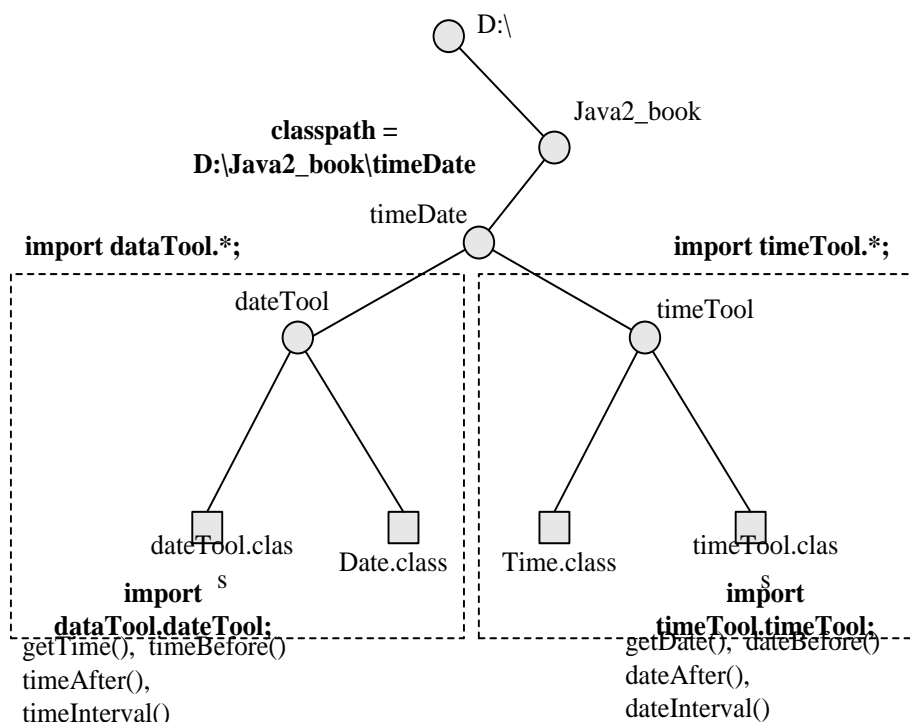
D:\

Java2_book

**classpath = D:\Java2_book\timeDate**

timeDate

**import dataTool.*;**

**import timeTool.*;**

dateTool

timeTool

dateTool.clas s

Date.class

Time.class

timeTool.clas s

**import dataTool.dateTool;**

**import timeTool.timeTool;**

getTime(), timeBefore()
timeAfter(),
timeInterval()

getDate(), dateBefore()
dateAfter(),
dateInterval()